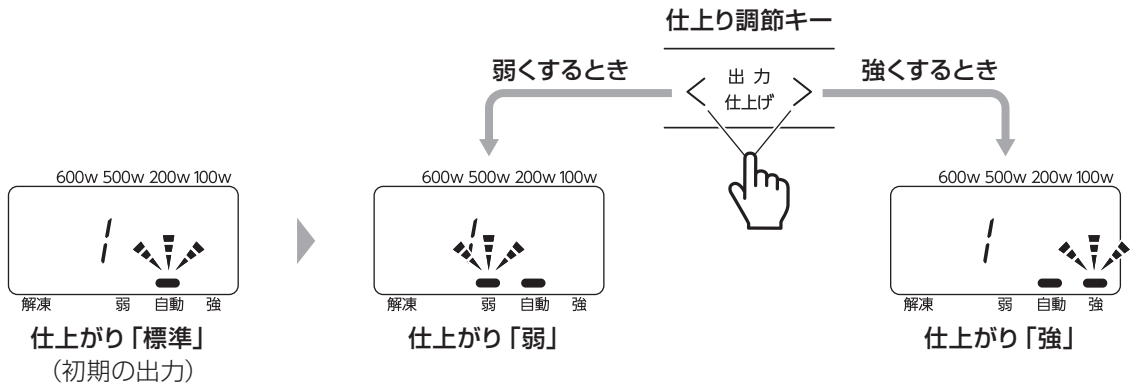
仕上り調節キー

弱くするとき

出 力
仕上げ

強くするとき

600w 500w 200w 100w

1

解凍 弱 自動 強

仕上がり「標準」
（初期の出力）

600w 500w 200w 100w

1

解凍 弱 自動 強

仕上がり「弱」

600w 500w 200w 100w

1

解凍 弱 自動 強

仕上がり「強」